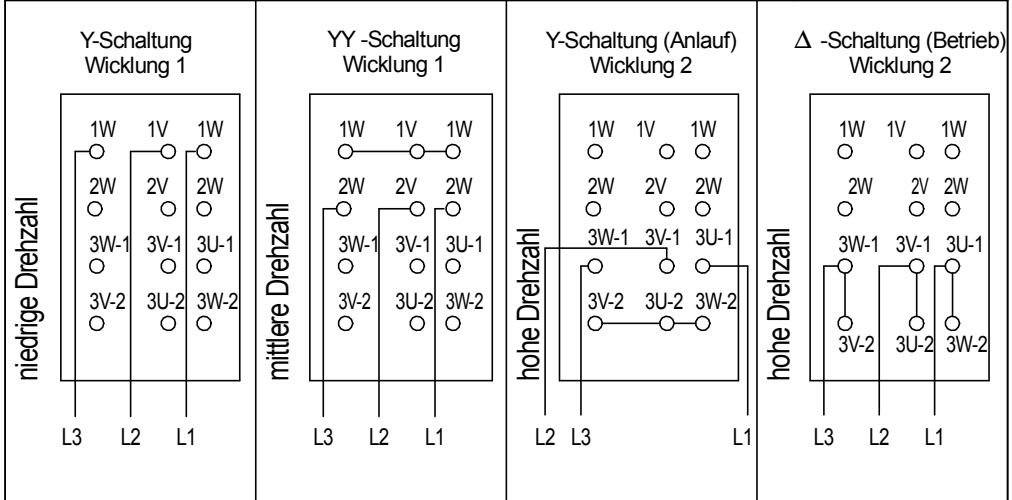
Y-Schaltung
Wicklung 1

niedrige Drehzahl

1W 1V 1W
2W 2V 2W
3W-1 3V-1 3U-1
3V-2 3U-2 3W-2

L3 L2 L1

YY -Schaltung
Wicklung 1

mittlere Drehzahl

1W 1V 1W
2W 2V 2W
3W-1 3V-1 3U-1
3V-2 3U-2 3W-2

L3 L2 L1

Y-Schaltung (Anlauf)
Wicklung 2

hohe Drehzahl

1W 1V 1W
2W 2V 2W
3W-1 3V-1 3U-1
3V-2 3U-2 3W-2

L2 L3 L1

$\Delta$ -Schaltung (Betrieb)
Wicklung 2

hohe Drehzahl

1W 1V 1W
2W 2V 2W
3W-1 3V-1 3U-1
3V-2 3U-2 3W-2

L3 L2 L1